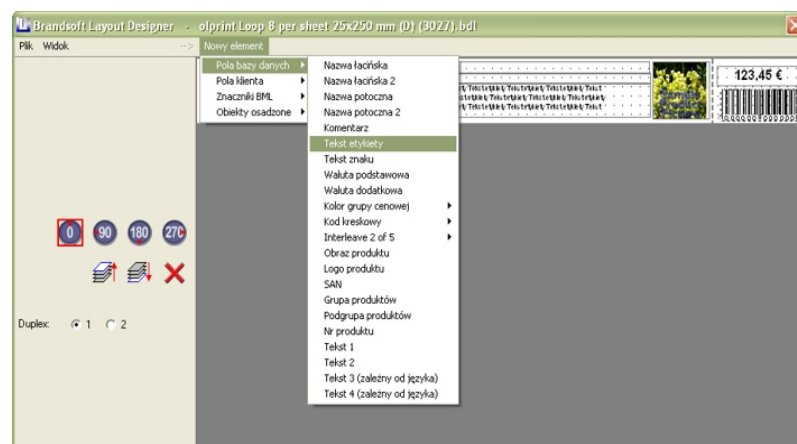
Brandsoft Layout Designer - olprint Loop 8 per sheet 25x250 mm (D) (3027).bdl

Plik Widok --> Nowy element

Pola bazy danych
Pola klienta
Znaczniki BML
Obiekty osadzone

Nazwa łacińska
Nazwa łacińska 2
Nazwa potoczna
Nazwa potoczna 2
Komentarz
Tekst etykiety
Tekst znaku
Waluta podstawowa
Waluta dodatkowa
Kolor grupy cenowej
Kod kreskowy
Interleave 2 of 5
Obraz produktu
Logo produktu
SAN
Grupa produktów
Podgrupa produktów
Nr produktu
Tekst 1
Tekst 2
Tekst 3 (zależny od języka)
Tekst 4 (zależny od języka)

123,45 €

0 90 180 270

Duplex: 1 2